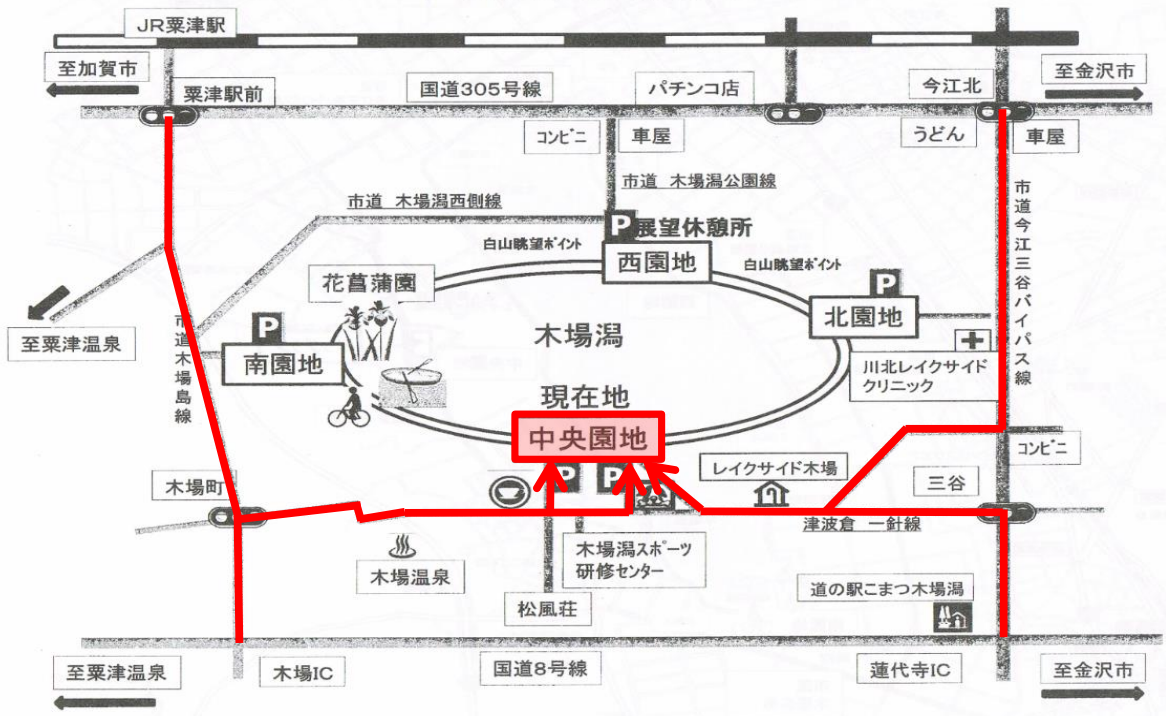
JR粟津駅

至加賀市

粟津駅前

国道305号線

パチンコ店

今江北

至金沢市

コンビニ

車屋

うどん

車屋

市道 木場潟公園線

市道 木場潟西側線

P 展望休憩所

白山眺望ポイント

西園地

白山眺望ポイント

P

北園地

花菖蒲園

P

南園地

木場潟

市道今江三谷バイパス線

至粟津温泉

市道木場島線

川北レイクサイドクリニック

現在地

中央園地

コンビニ

P

P

レイクサイド木場

三谷

木場町

津波倉 一針線

木場温泉

木場潟スポーツ研修センター

道の駅こまつ木場潟

松風荘

至粟津温泉

木場IC

国道8号線

蓮代寺IC

至金沢市